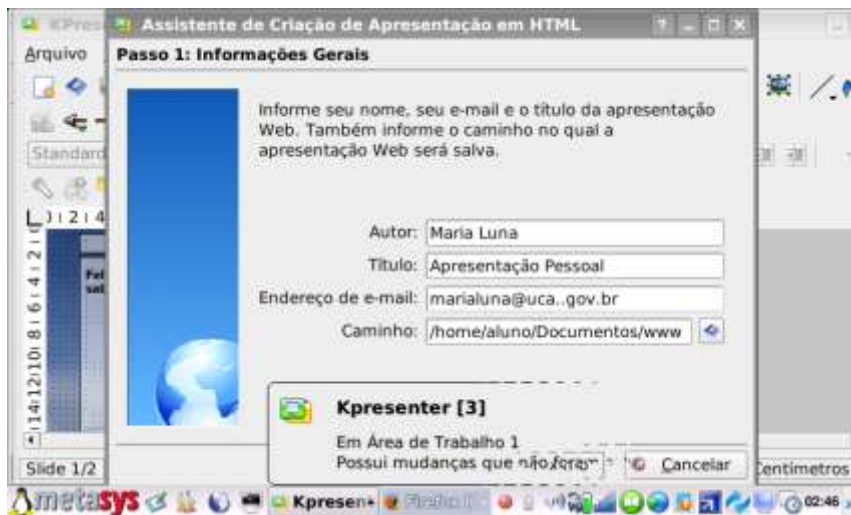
KPres
Assistente de Criação de Apresentação em HTML
Arquivo
Passo 1: Informações Gerais
Standard

Informe seu nome, seu e-mail e o título da apresentação Web. Também informe o caminho no qual a apresentação Web será salva.

Autor: Maria Luna
Título: Apresentação Pessoal
Endereço de e-mail: marialuna@uca..gov.br
Caminho: /home/aluno/Documentos/www

Kpresenter [3]
Em Área de Trabalho 1
Possui mudanças que não foram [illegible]
Cancelar
Slide 1/2
Centímetros
metasys
Kpresen
02:46